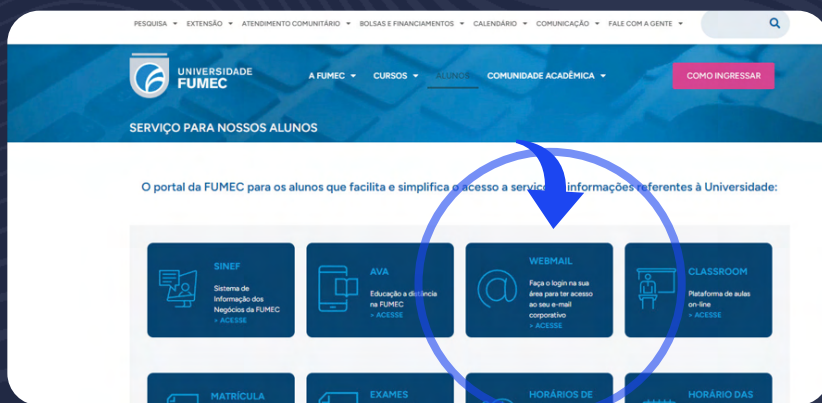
PESQUISA ▾ EXTENSÃO ▾ ATENDIMENTO COMUNITÁRIO ▾ BOLSAS E FINANCIAMENTOS ▾ CALENDÁRIO ▾ COMUNICAÇÃO ▾ FALE COM A GENTE ▾

UNIVERSIDADE FUMEC

A FUMEC ▾ CURSOS ▾ ALUNOS COMUNIDADE ACADÊMICA ▾

COMO INGRESSAR

SERVIÇO PARA NOSSOS ALUNOS

O portal da FUMEC para os alunos que facilita e simplifica o acesso a serviços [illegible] informações referentes à Universidade:

SINEF
Sistema de Informação dos Negócios da FUMEC
> ACESSE

AVA
Educação a distância na FUMEC
> ACESSE

WEBMAIL
Faça o login na sua área para ter acesso ao seu e-mail corporativo
> ACESSE

CLASSROOM
Plataforma de aulas on-line
> ACESSE

MATRÍCULA

EXAMES

HORÁRIOS DE

HORÁRIO DAS